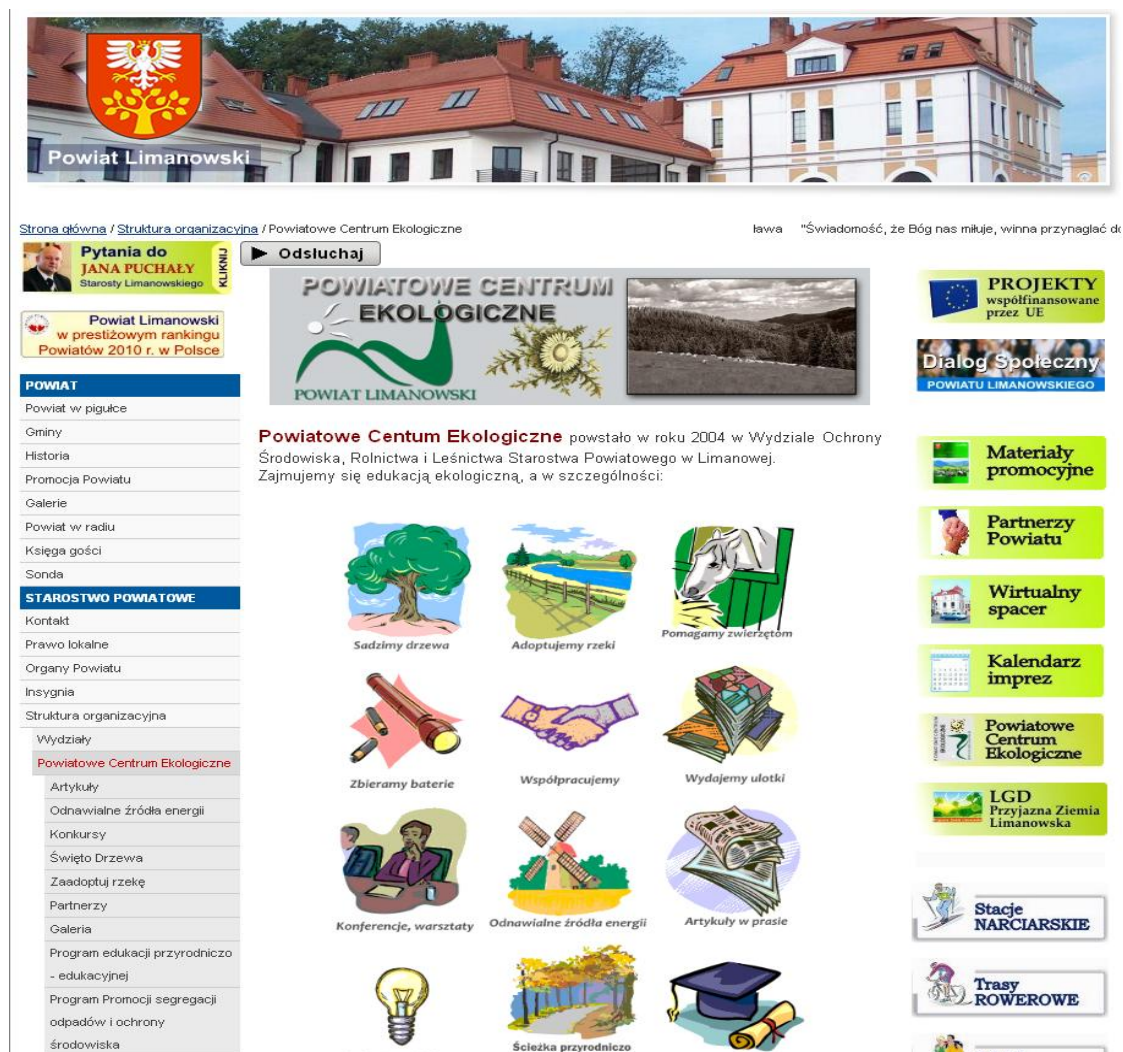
Powiat Limanowski

Strona główna / Struktura organizacyjna / Powiatowe Centrum Ekologiczne

ława "Świadomość, że Bóg nas miłuje, winna przynaglać d

Pytania do JANA PUCHAŁY Starosty Limanowskiego KLIKNIJ

Powiat Limanowski w prestiżowym rankingu Powiatów 2010 r. w Polsce

POWIAT
Powiat w pigułce
Gminy
Historia
Promocja Powiatu
Galerie
Powiat w radiu
Księga gości
Sonda
STAROSTWO POWIATOWE
Kontakt
Prawo lokalne
Organy Powiatu
Insygnia
Struktura organizacyjna
Wydziały
Powiatowe Centrum Ekologiczne
Artykuły
Odnawialne źródła energii
Konkursy
Święto Drzewa
Zaadoptuj rzekę
Partnerzy
Galeria
Program edukacji przyrodniczo - edukacyjnej
Program Promocji segregacji odpadów i ochrony środowiska

Odsluchaj

POWIATOWE CENTRUM EKOLOGICZNE
POWIAT LIMANOWSKI

Powiatowe Centum Ekologiczne powstało w roku 2004 w Wydziale Ochrony Środowiska, Rolnictwa i Leśnictwa Starostwa Powiatowego w Limanowej. Zajmujemy się edukacją ekologiczną, a w szczególności:

Sadzimy drzewa
Adoptujemy rzeki
Pomagamy zwierzętom
Zbieramy baterie
Współpracujemy
Wydajemy ulotki
Konferencje, warsztaty
Odnawialne źródła energii
Artykuły w prasie
Ścieżka przyrodnicza

PROJEKTY współfinansowane przez UE
Dialog Społeczny POWIATU LIMANOWSKIEGO
Materiały promocyjne
Partnerzy Powiatu
Wirtualny spacer
Kalendarz imprez
Powiatowe Centrum Ekologiczne
LGD Przyjazna Ziemia Limanowska
Stacje NARCIARSKIE
Trasy ROWEROWE